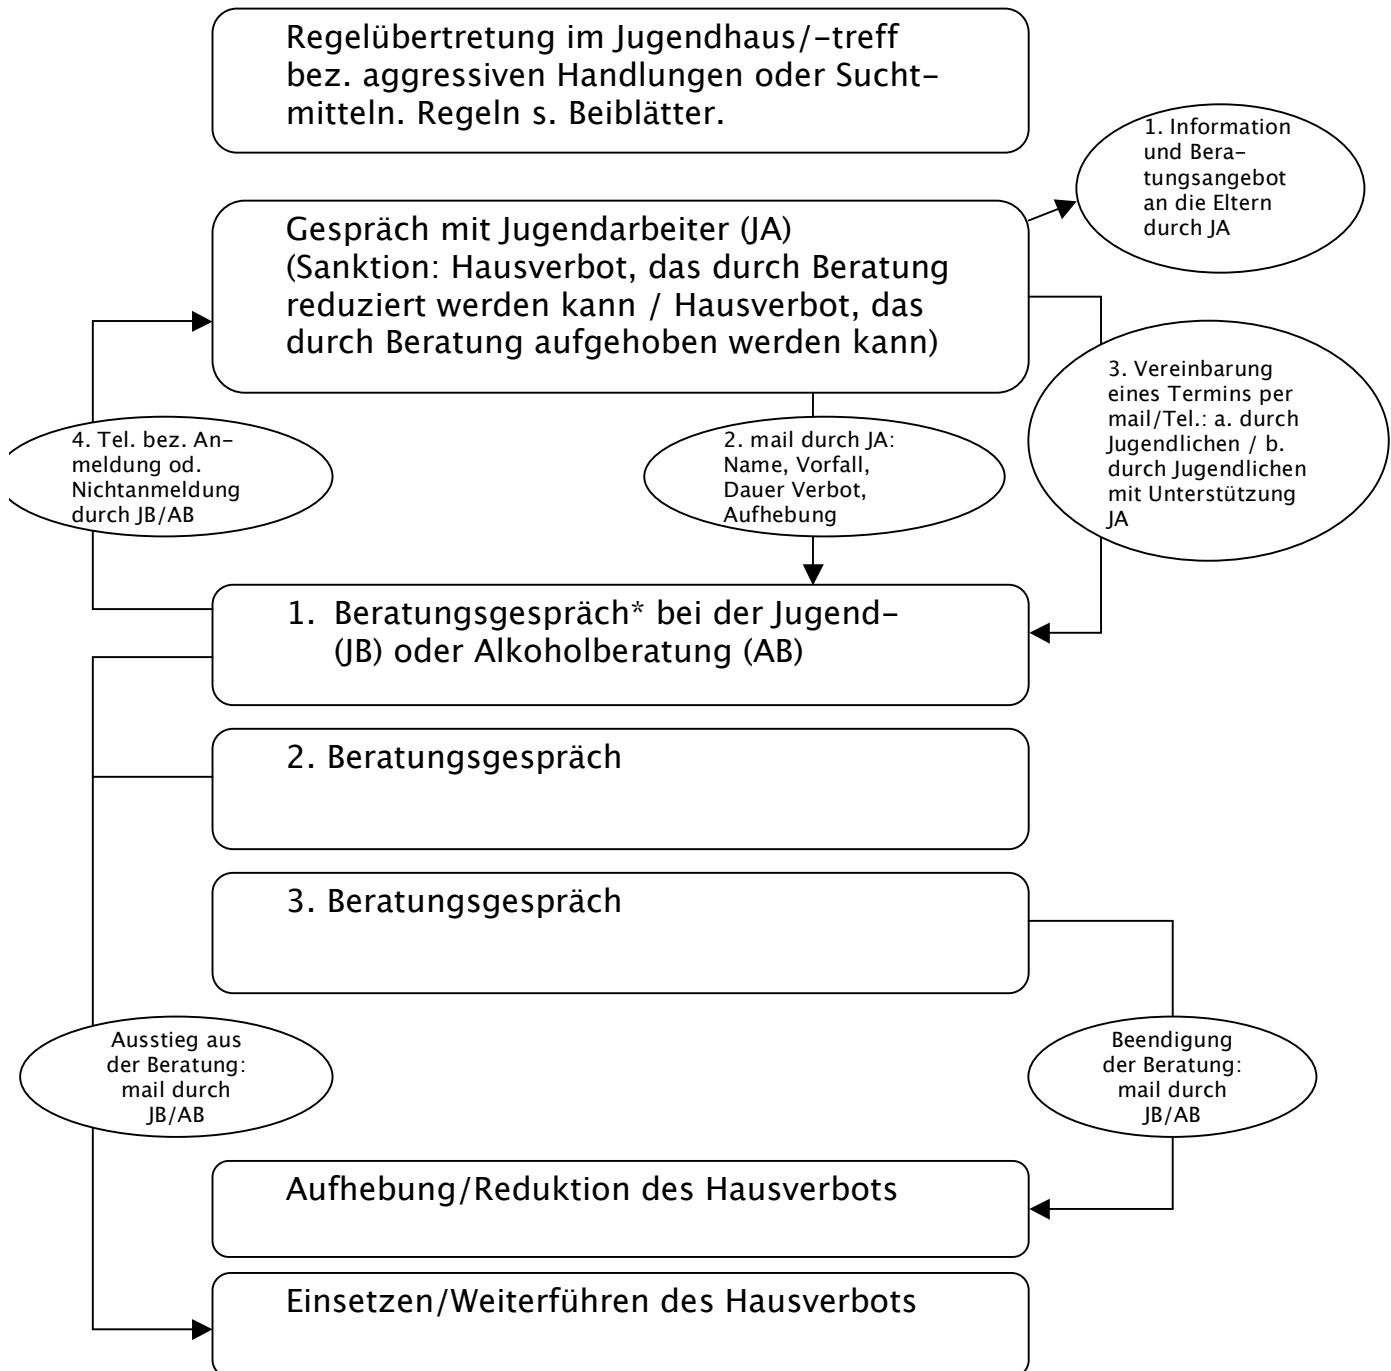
Regelübertretung im Jugendhaus/-treff bez. aggressiven Handlungen oder Suchtmitteln. Regeln s. Beiblätter.

1. Information und Beratungsangebot an die Eltern durch JA

Gespräch mit Jugendarbeiter (JA) (Sanktion: Hausverbot, das durch Beratung reduziert werden kann / Hausverbot, das durch Beratung aufgehoben werden kann)

3. Vereinbarung eines Termins per mail/Tel.: a. durch Jugendlichen / b. durch Jugendlichen mit Unterstützung JA

4. Tel. bez. Anmeldung od. Nichtanmeldung durch JB/AB

2. mail durch JA: Name, Vorfall, Dauer Verbot, Aufhebung

1. Beratungsgespräch* bei der Jugend- (JB) oder Alkoholberatung (AB)

2. Beratungsgespräch

3. Beratungsgespräch

Ausstieg aus der Beratung: mail durch JB/AB

Beendigung der Beratung: mail durch JB/AB

Aufhebung/Reduktion des Hausverbots

Einsetzen/Weiterführen des Hausverbots